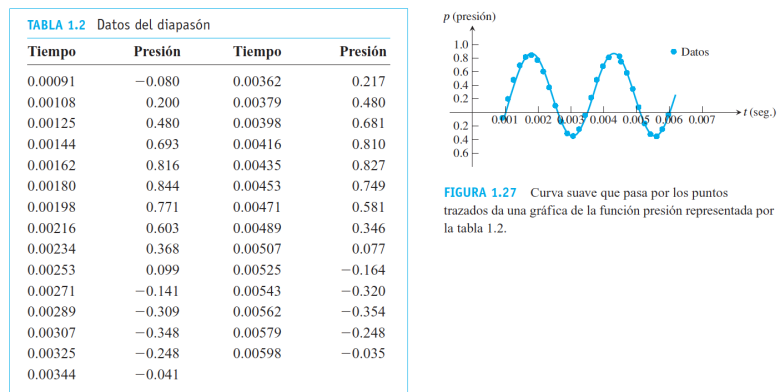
TABLA 1.2 Datos del diapasón

| Tiempo | Presión | Tiempo | Presión |
|---|---|---|---|
| 0.00091 | −0.080 | 0.00362 | 0.217 |
| 0.00108 | 0.200 | 0.00379 | 0.480 |
| 0.00125 | 0.480 | 0.00398 | 0.681 |
| 0.00144 | 0.693 | 0.00416 | 0.810 |
| 0.00162 | 0.816 | 0.00435 | 0.827 |
| 0.00180 | 0.844 | 0.00453 | 0.749 |
| 0.00198 | 0.771 | 0.00471 | 0.581 |
| 0.00216 | 0.603 | 0.00489 | 0.346 |
| 0.00234 | 0.368 | 0.00507 | 0.077 |
| 0.00253 | 0.099 | 0.00525 | −0.164 |
| 0.00271 | −0.141 | 0.00543 | −0.320 |
| 0.00289 | −0.309 | 0.00562 | −0.354 |
| 0.00307 | −0.348 | 0.00579 | −0.248 |
| 0.00325 | −0.248 | 0.00598 | −0.035 |
| 0.00344 | −0.041 | | |

p (presión)
1.0
0.8
0.6
0.4
0.2
0.2
0.4
0.6
0.001 0.002 0.003 0.004 0.005 0.006 0.007
t (seg.)
Datos

FIGURA 1.27 Curva suave que pasa por los puntos trazados da una gráfica de la función presión representada por la tabla 1.2.